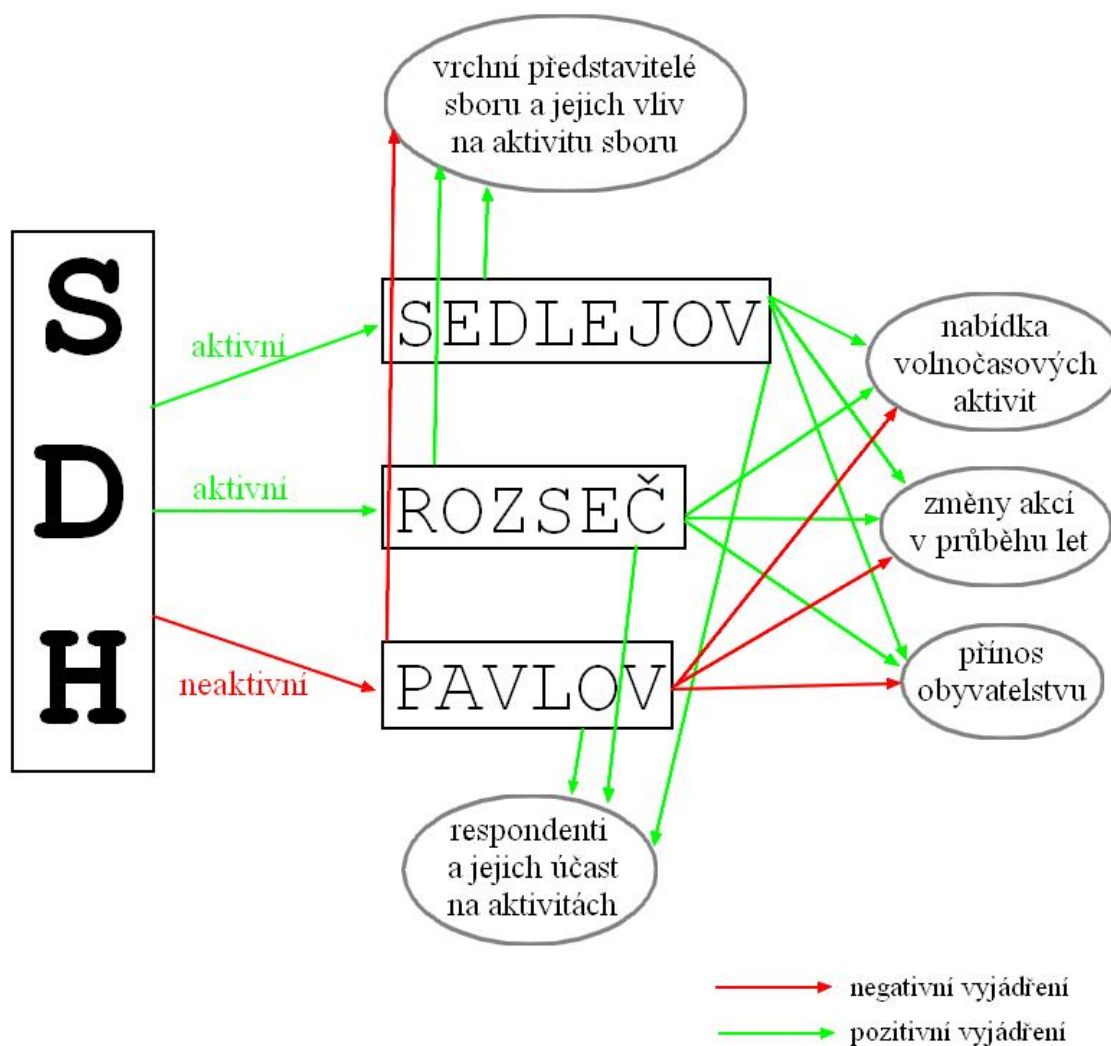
vrchní představitelé sboru a jejich vliv na aktivitu sboru

S
D
H

aktivní

aktivní

neaktivní

SEDLEJOV

ROZSEČ

PAVLOV

nabídka volnočasových aktivit

změny akcí v průběhu let

přínos obyvatelstvu

respondenti a jejich účast na aktivitách

negativní vyjádření

pozitivní vyjádření